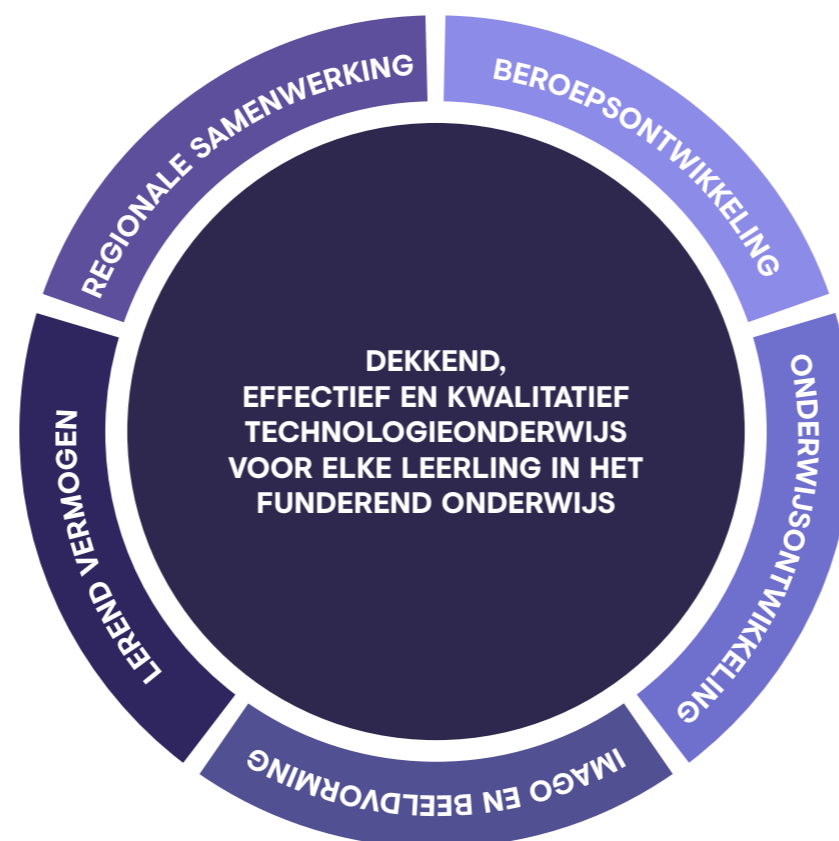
DEKKEND,
EFFECTIEF EN KWALITATIEF
TECHNOLOGIEONDERWIJS
VOOR ELKE LEERLING IN HET
FUNDEREND ONDERWIJS

REGIONALE SAMENWERKING

BEROEPSONTWIKKELING

ONDERWIJSONTWIKKELING

IMAGO EN BEELDVORMING

LEREND VERMOGEN